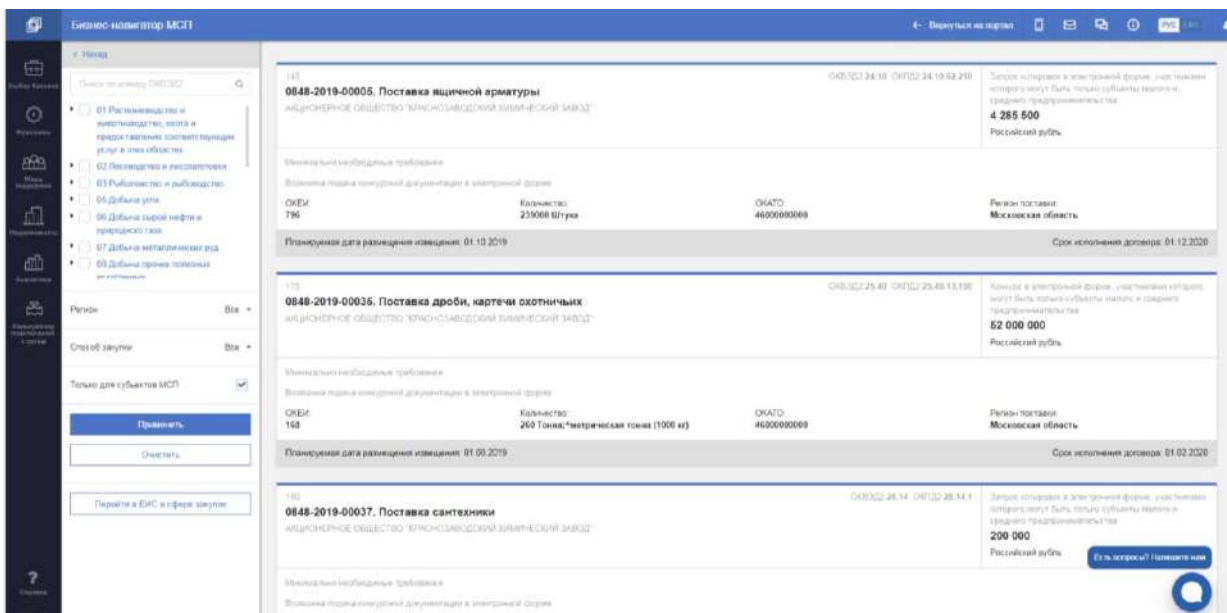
Бизнес-навигатор МСП

← Вернуться на портал

РУС

< Назад

Поиск по номеру ОКПД2

01 Растениеводство и животноводство, охота и предоставление соответствующих услуг в этих областях

02 Лесоводство и лесозаготовки

03 Рыболовство и рыбоводство

05 Добыча угля

06 Добыча сырой нефти и природного газа

07 Добыча металлических руд

08 Добыча прочих полезных ископаемых

Регион Все

Способ закупки Все

Только для субъектов МСП

Применить

Очистить

Перейти в ЕИС в сфере закупок

?

145
0848-2019-00005. Поставка ящичной арматуры
АКЦИОНЕРНОЕ ОБЩЕСТВО "КРАСНОЗАВОДСКИЙ ХИМИЧЕСКИЙ ЗАВОД"
ОКВЭД2 24.10 ОКПД2 24.10.62.210
Запрос котировок в электронной форме, участниками которого могут быть только субъекты малого и среднего предпринимательства
4 285 500
Российский рубль
Минимально необходимые требования
Возможна подача конкурсной документации в электронной форме
ОКЕИ: 796
Количество: 239000 Штука
ОКАТО: 46000000000
Регион поставки: Московская область
Планируемая дата размещения извещения: 01.10.2019
Срок исполнения договора: 01.12.2020

175
0848-2019-00036. Поставка дроби, картечи охотничьих
АКЦИОНЕРНОЕ ОБЩЕСТВО "КРАСНОЗАВОДСКИЙ ХИМИЧЕСКИЙ ЗАВОД"
ОКВЭД2 25.40 ОКПД2 25.40.13.110
Конкурс в электронной форме, участниками которого могут быть только субъекты малого и среднего предпринимательства
52 000 000
Российский рубль
Минимально необходимые требования
Возможна подача конкурсной документации в электронной форме
ОКЕИ: 168
Количество: 260 Тонна;^метрическая тонна (1000 кг)
ОКАТО: 46000000000
Регион поставки: Московская область
Планируемая дата размещения извещения: 01.08.2019
Срок исполнения договора: 01.02.2020

180
0848-2019-00037. Поставка сантехники
АКЦИОНЕРНОЕ ОБЩЕСТВО "КРАСНОЗАВОДСКИЙ ХИМИЧЕСКИЙ ЗАВОД"
ОКВЭД2 28.14 ОКПД2 28.14.1
Запрос котировок в электронной форме, участниками которого могут быть только субъекты малого и среднего предпринимательства
200 000
Российский рубль
Минимально необходимые требования
Возможна подача конкурсной документации в электронной форме

Есть вопросы? Напишите нам